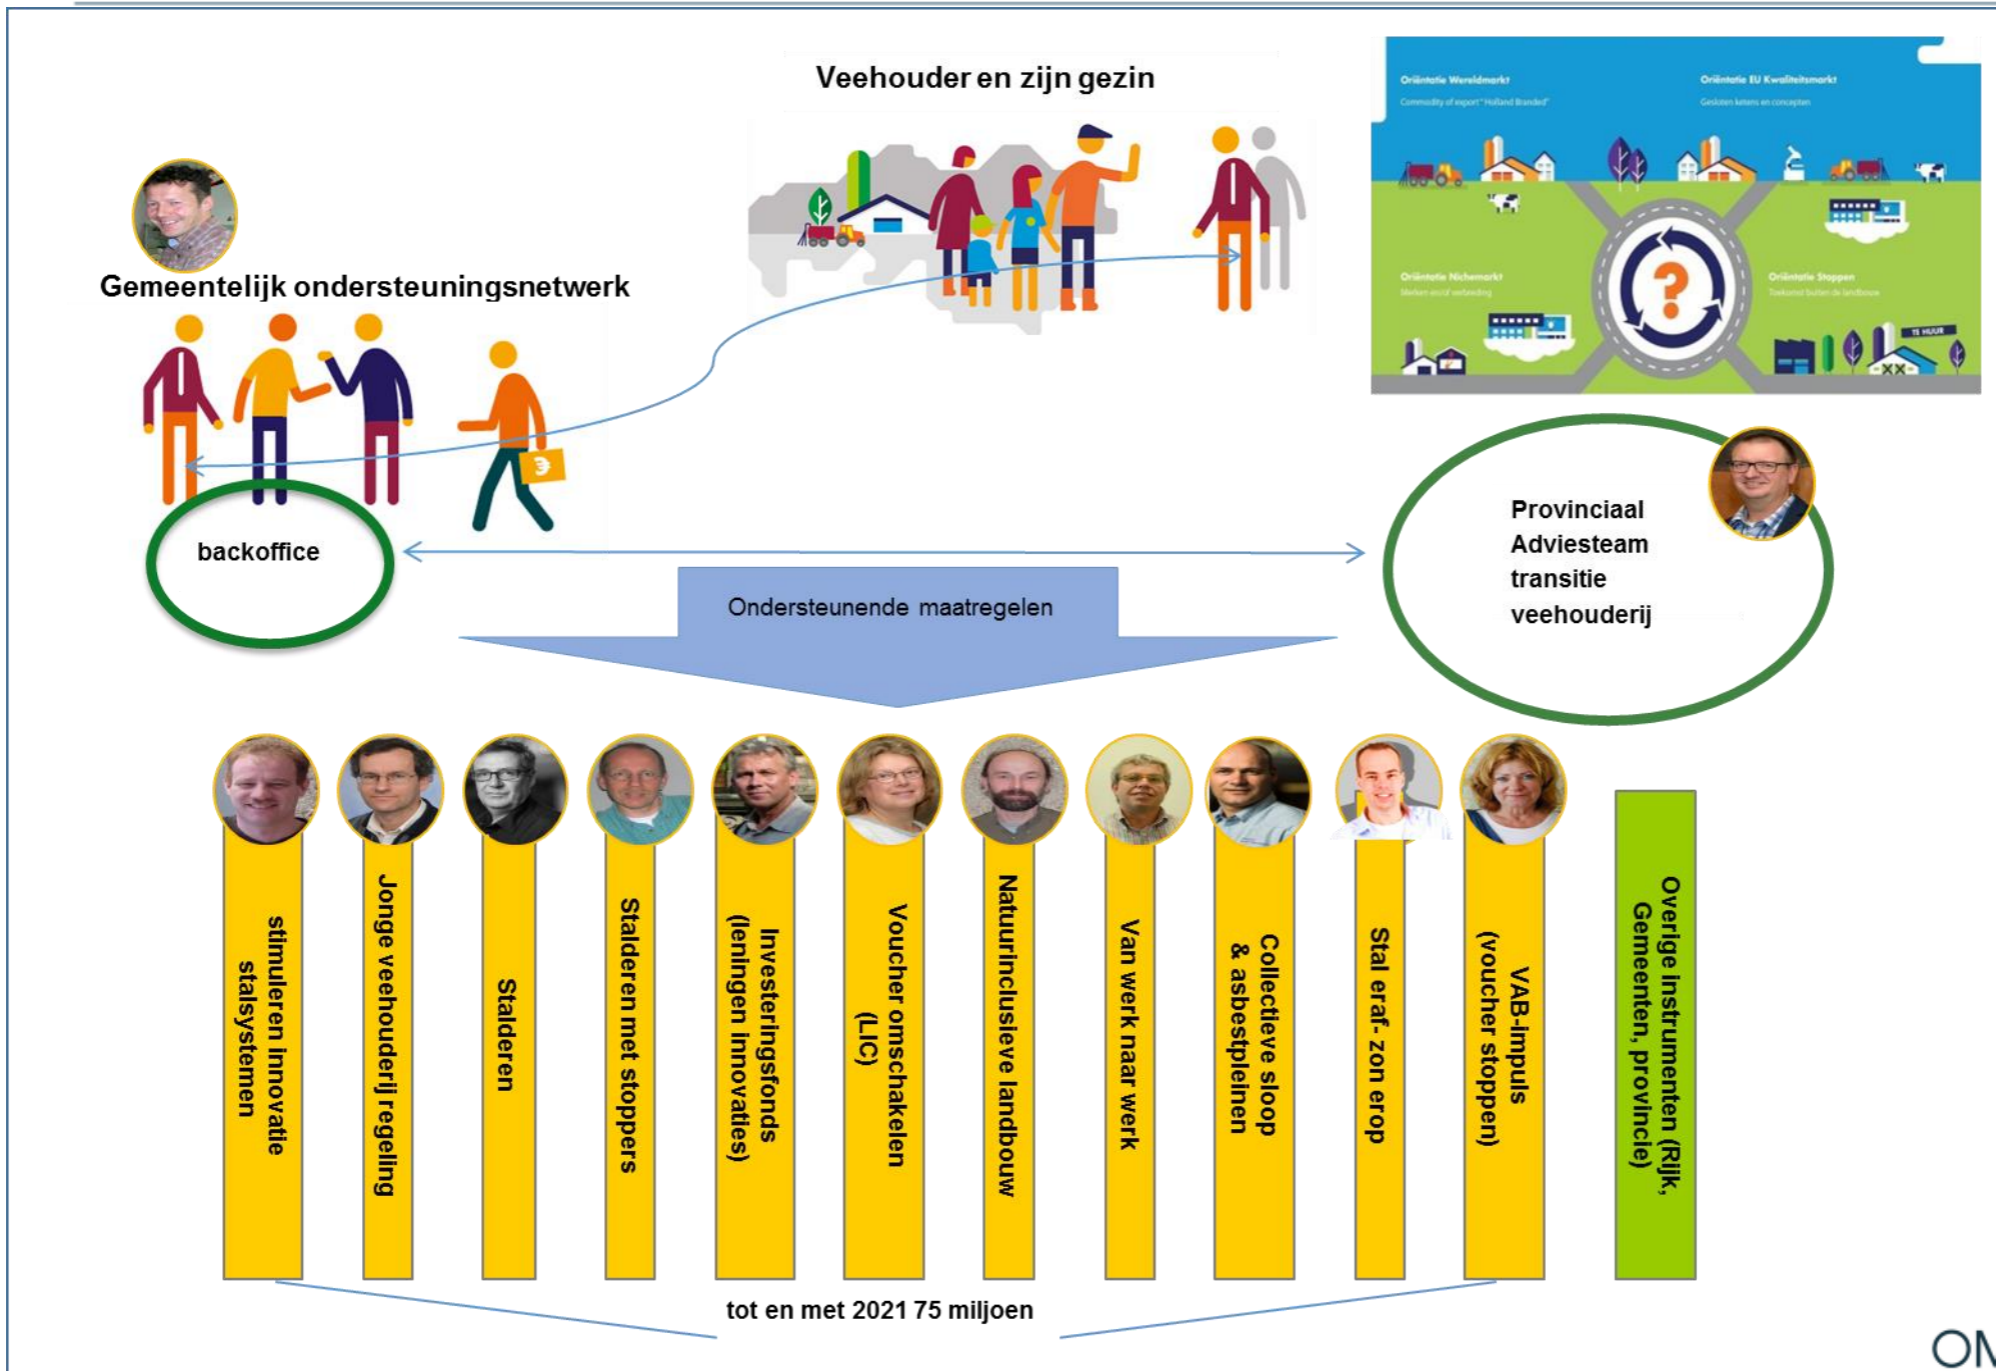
Veehouder en zijn gezin

Oriëntatie Wereldmarkt
Commodity of export "Holland Branded"

Oriëntatie EU Kwaliteitsmarkt
Gesloten ketens en concepten

Oriëntatie Nichemarkt
Merken en/of verbreding

Oriëntatie Stoppen
Toekomst buiten de landbouw

TE HUUR

Gemeentelijk ondersteuningsnetwerk

backoffice

Provinciaal Adviesteam transitie veehouderij

Ondersteunende maatregelen

stimuleren innovatie stalsystemen

Jonge veehouderij regeling

Stalderen

Stalderen met stoppers

Investeringsfonds (leningen innovaties)

Voucher omschakelen (LIC)

Natuurinclusieve landbouw

Van werk naar werk

Collectieve sloop & asbestpleinen

Stal eraf- zon erop

VAB-impuls (voucher stoppen)

Overige instrumenten (Rijk, Gemeenten, provincie)

tot en met 2021 75 miljoen

OM